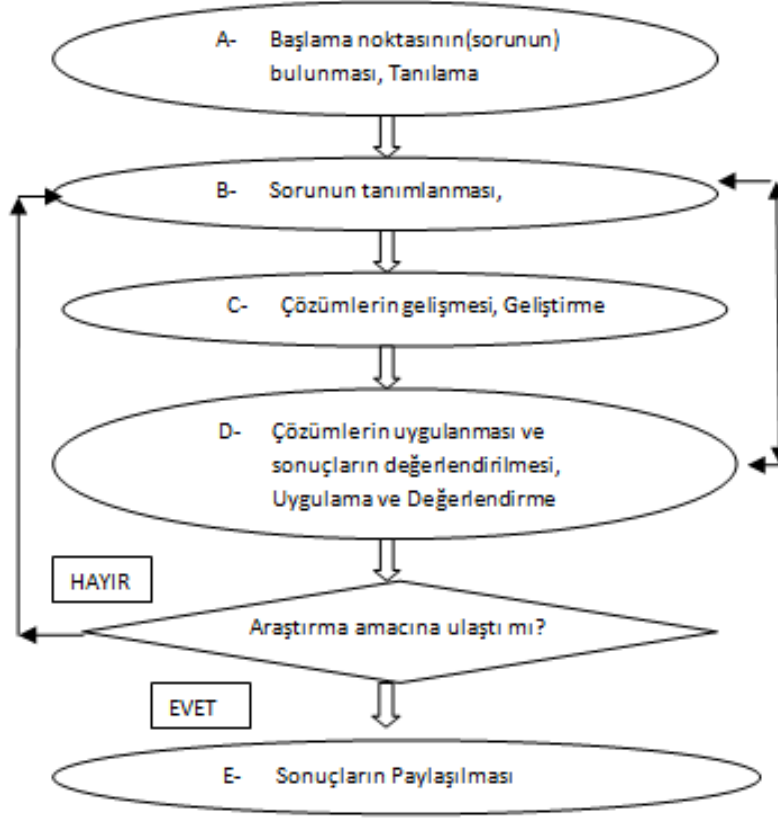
A- Başlama noktasının(sorunun) bulunması, Tanılama

B- Sorunun tanımlanması,

C- Çözümlerin gelişmesi, Geliştirme

D- Çözümlerin uygulanması ve sonuçların değerlendirilmesi, Uygulama ve Değerlendirme

HAYIR

Araştırma amacına ulaştı mı?

EVET

E- Sonuçların Paylaşılması